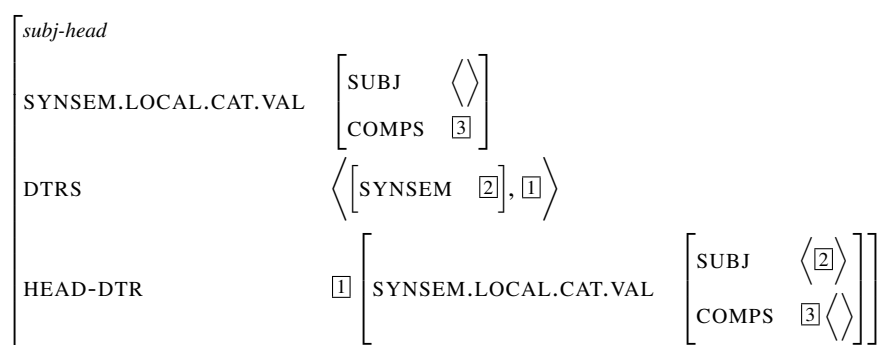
$\begin{bmatrix} \textit{subj-head} & \\ \text{SYNSEM.LOCAL.CAT.VAL} & \begin{bmatrix} \text{SUBJ} & \langle \rangle \\ \text{COMPS} & \boxed{3} \end{bmatrix} \\ \text{DTRS} & \left\langle \begin{bmatrix} \text{SYNSEM} & \boxed{2} \end{bmatrix}, \boxed{1} \right\rangle \\ \text{HEAD-DTR} & \boxed{1} \begin{bmatrix} \text{SYNSEM.LOCAL.CAT.VAL} & \begin{bmatrix} \text{SUBJ} & \langle \boxed{2} \rangle \\ \text{COMPS} & \boxed{3} \langle \rangle \end{bmatrix} \end{bmatrix} \end{bmatrix}$